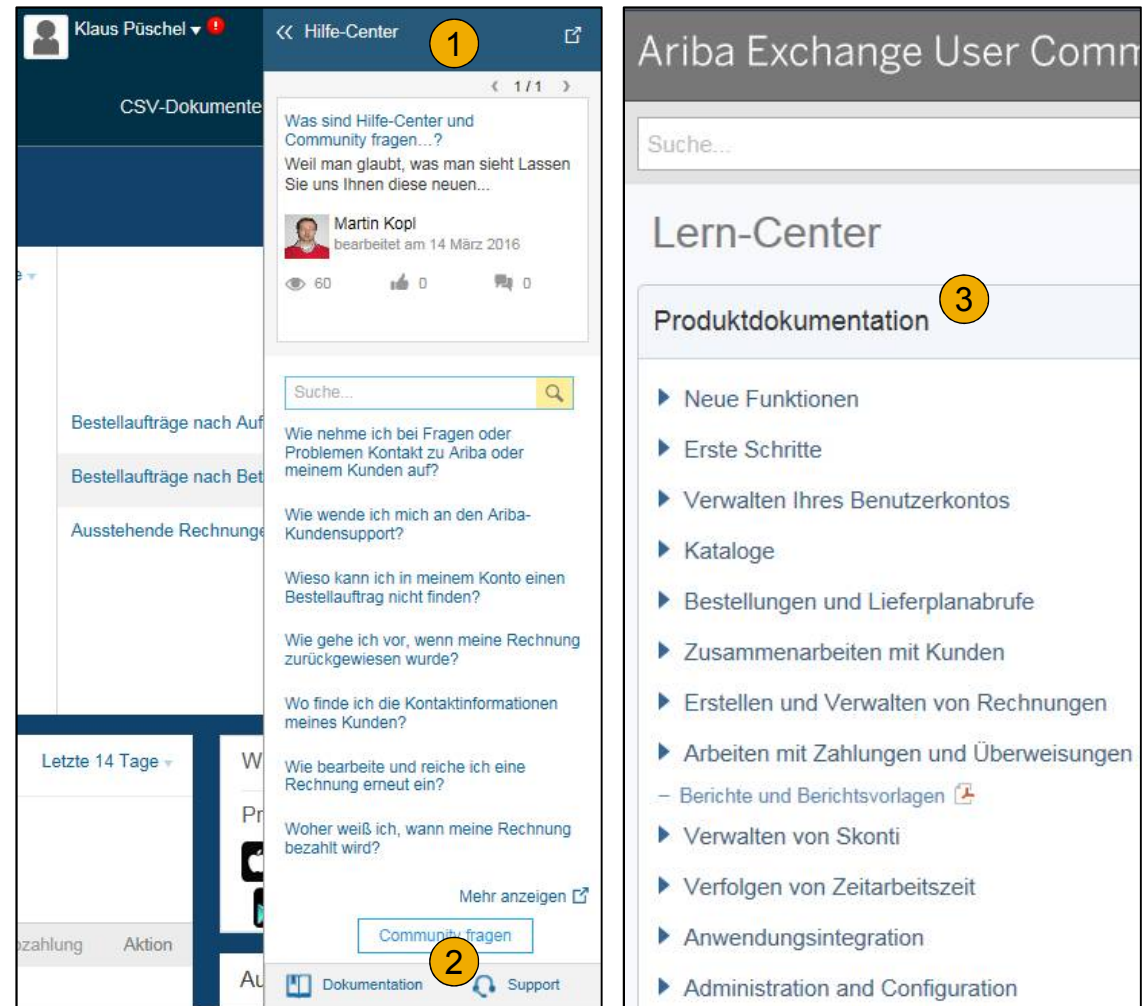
Klaus Püschel

CSV-Dokumente

Bestellaufträge nach Auf

Bestellaufträge nach Bet

Ausstehende Rechnunge

Letzte 14 Tage

W

Pr

zahlung Aktion

Au

« Hilfe-Center

1

‹ 1/1 ›

Was sind Hilfe-Center und Community fragen…?
Weil man glaubt, was man sieht Lassen Sie uns Ihnen diese neuen...

Martin Kopl
bearbeitet am 14 März 2016

60 0 0

Suche...

Wie nehme ich bei Fragen oder Problemen Kontakt zu Ariba oder meinem Kunden auf?

Wie wende ich mich an den Ariba-Kundensupport?

Wieso kann ich in meinem Konto einen Bestellauftrag nicht finden?

Wie gehe ich vor, wenn meine Rechnung zurückgewiesen wurde?

Wo finde ich die Kontaktinformationen meines Kunden?

Wie bearbeite und reiche ich eine Rechnung erneut ein?

Woher weiß ich, wann meine Rechnung bezahlt wird?

Mehr anzeigen

Community fragen

2

Dokumentation Support

Ariba Exchange User Comm

Suche...

Lern-Center

3

Produktdokumentation

Neue Funktionen

Erste Schritte

Verwalten Ihres Benutzerkontos

Kataloge

Bestellungen und Lieferplanabrufe

Zusammenarbeiten mit Kunden

Erstellen und Verwalten von Rechnungen

Arbeiten mit Zahlungen und Überweisungen

– Berichte und Berichtsvorlagen

Verwalten von Skonti

Verfolgen von Zeitarbeitszeit

Anwendungsintegration

Administration and Configuration